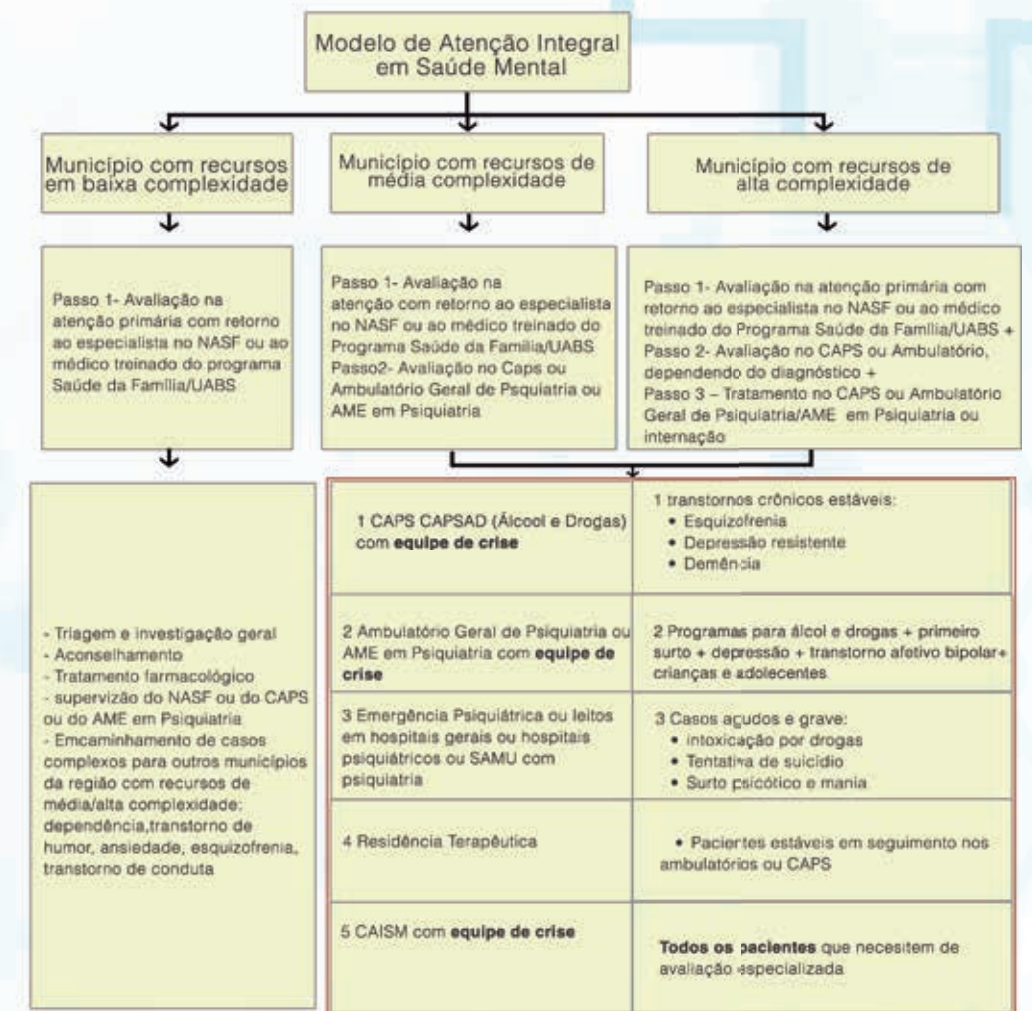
Modelo de Atenção Integral em Saúde Mental

Município com recursos em baixa complexidade

Município com recursos de média complexidade

Município com recursos de alta complexidade

Passo 1- Avaliação na atenção primária com retorno ao especialista no NASF ou ao médico treinado do programa Saúde da Família/UABS

Passo 1- Avaliação na atenção com retorno ao especialista no NASF ou ao médico treinado do Programa Saúde da Família/UABS
Passo2- Avaliação no Caps ou Ambulatório Geral de Psquiatria ou AME em Psiquiatria

Passo 1- Avaliação na atenção primária com retorno ao especialista no NASF ou ao médico treinado do Programa Saúde da Família/UABS +
Passo 2- Avaliação no CAPS ou Ambulatório, dependendo do diagnóstico +
Passo 3 – Tratamento no CAPS ou Ambulatório Geral de Psiquiatria/AME em Psiquiatria ou internação

- Triagem e investigação geral
- Aconselhamento
- Tratamento farmacológico
- supervizão do NASF ou do CAPS ou do AME em Psiquiatria
- Emcaminhamento de casos complexos para outros municípios da região com recursos de média/alta complexidade: dependência,transtorno de humor, ansiedade, esquizofrenia, transtorno de conduta

| | |
|---|---|
| 1 CAPS CAPSAD (Álcool e Drogas) com **equipe de crise** | 1 transtornos crônicos estáveis: • Esquizofrenia • Depressão resistente • Demência |
| 2 Ambulatório Geral de Psiquiatria ou AME em Psiquiatria com **equipe de crise** | 2 Programas para álcol e drogas + primeiro surto + depressão + transtorno afetivo bipolar+ crianças e adolecentes |
| 3 Emergência Psiquiátrica ou leitos em hospitais gerais ou hospitais psiquiátricos ou SAMU com psiquiatria | 3 Casos agudos e grave: • intoxicação por drogas • Tentativa de suicídio • Surto psicótico e mania |
| 4 Residência Terapêutica | • Pacientes estáveis em seguimento nos ambulatórios ou CAPS |
| 5 CAISM com **equipe de crise** | **Todos os pacientes** que necesitem de avaliação especializada |